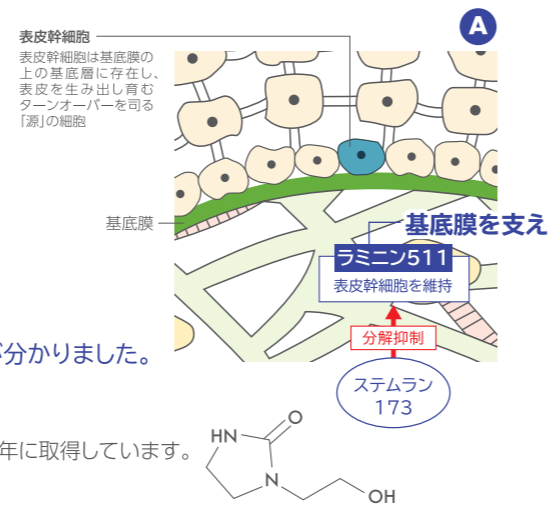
表皮幹細胞
表皮幹細胞は基底膜の上の基底層に存在し、表皮を生み出し育むターンオーバーを司る「源」の細胞

A

基底膜

基底膜を支え

ラミニン511
表皮幹細胞を維持

分解抑制

ステムラン
173

分かりました。

年に取得しています。

HN
O
N
OH